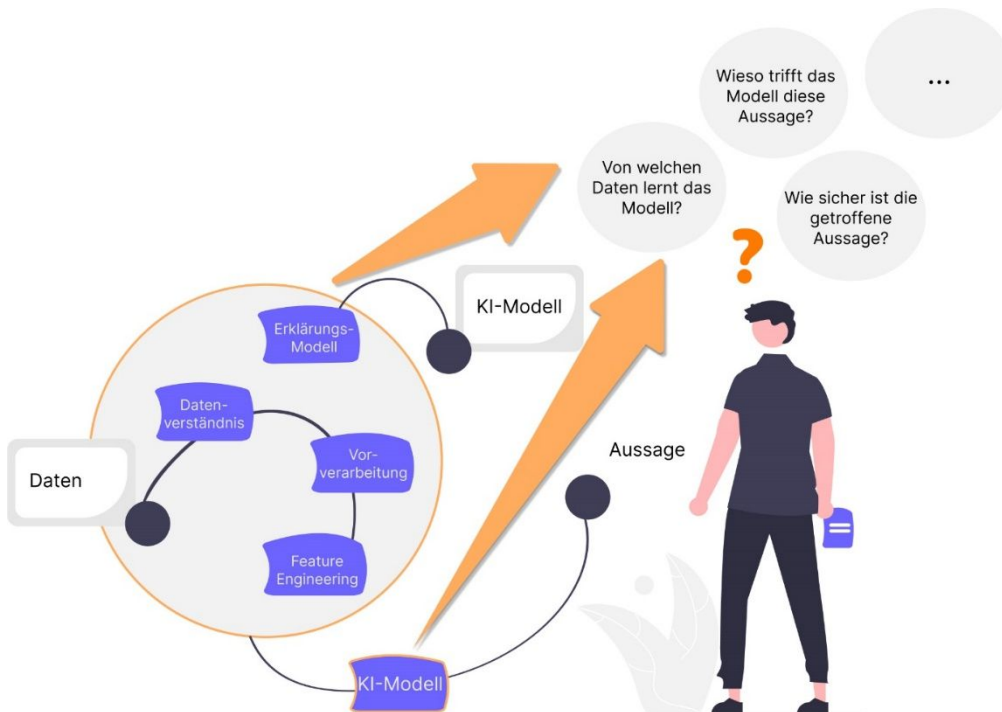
Wieso trifft das Modell diese Aussage?

...

Von welchen Daten lernt das Modell?

Wie sicher ist die getroffene Aussage?

?

KI-Modell

Erklärungs-Modell

Daten-verständnis

Vor-verarbeitung

Daten

Feature Engineering

Aussage

KI-Modell